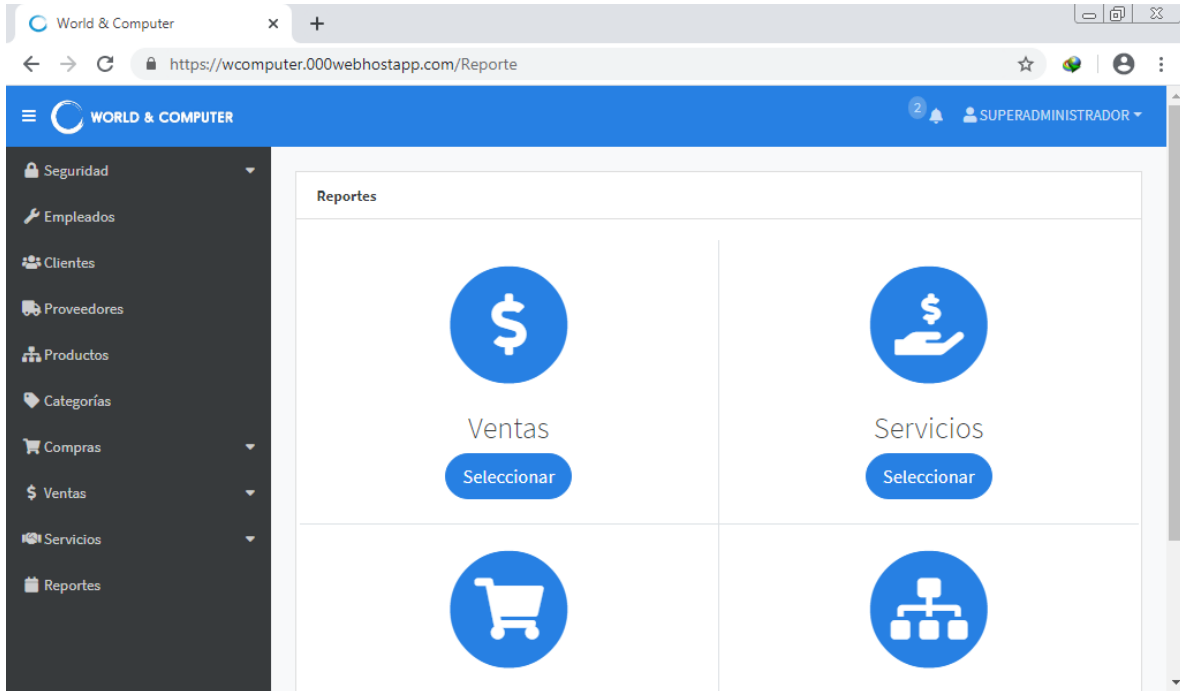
World & Computer

https://wcomputer.000webhostapp.com/Reporte

WORLD & COMPUTER

2

SUPERADMINISTRADOR

Seguridad
Empleados
Clientes
Proveedores
Productos
Categorías
Compras
Ventas
Servicios
Reportes

Reportes

Ventas
Seleccionar

Servicios
Seleccionar